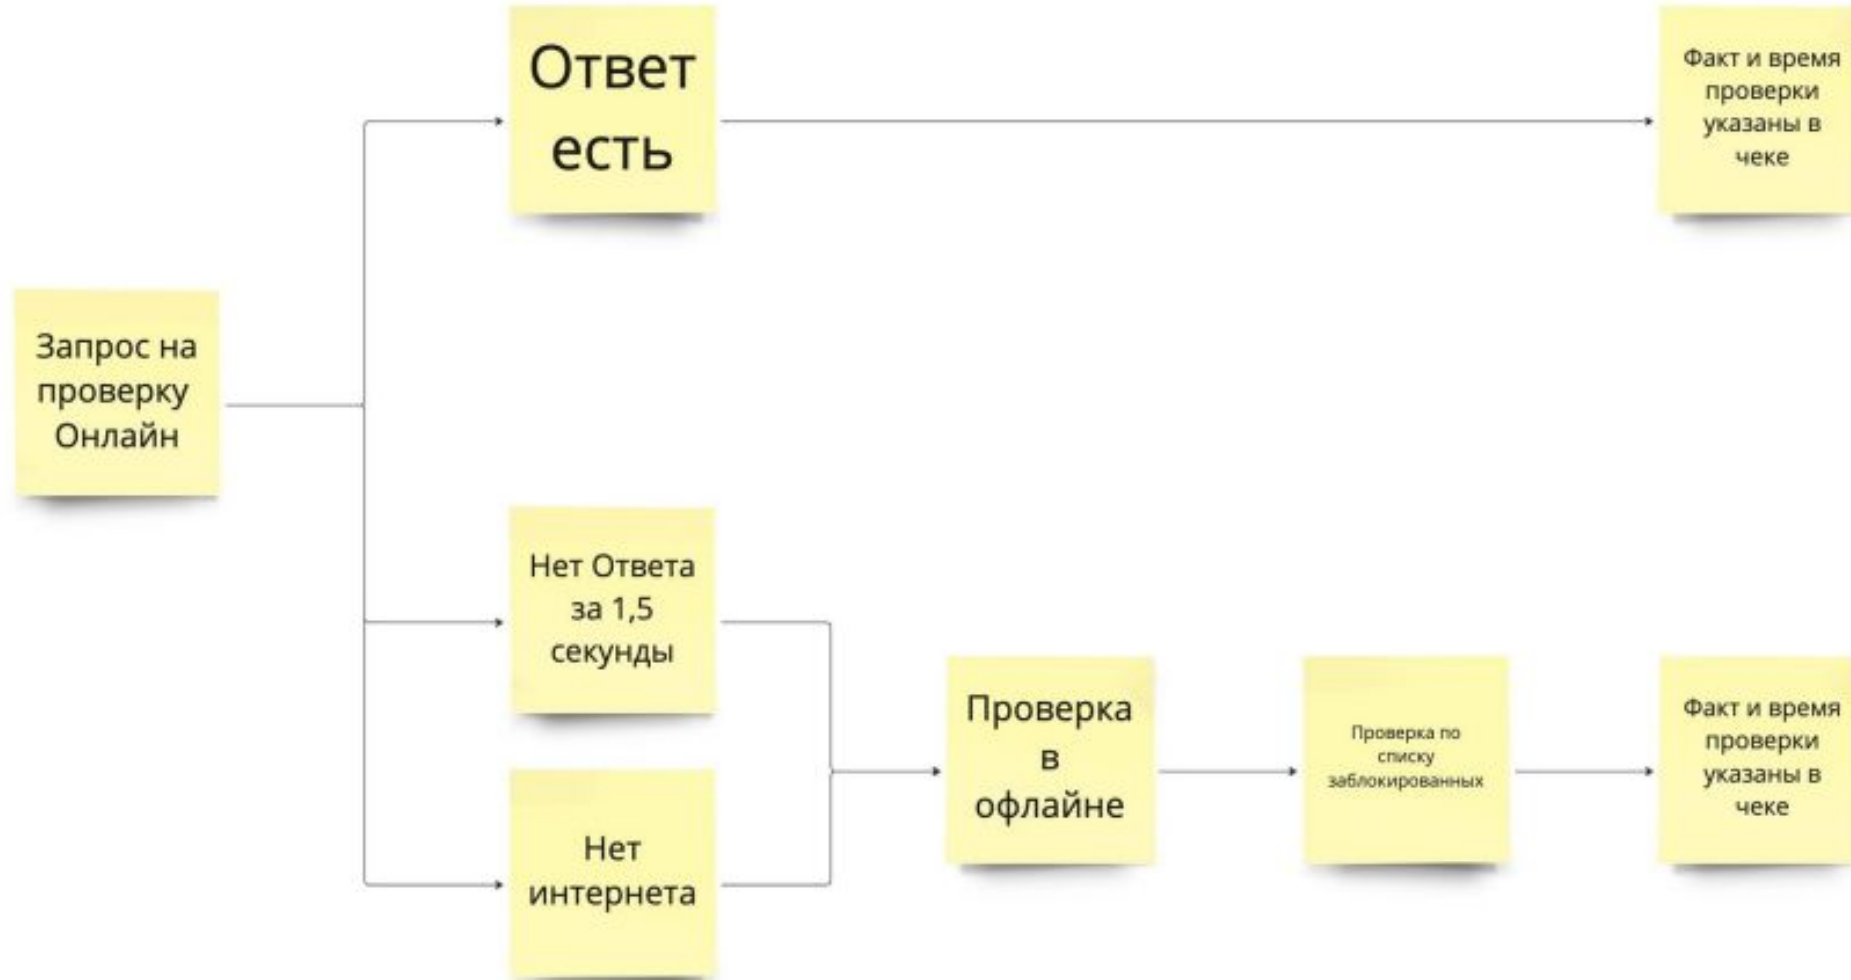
Запрос на проверку Онлайн

Ответ есть

Факт и время проверки указаны в чеке

Нет Ответа за 1,5 секунды

Нет интернета

Проверка в офлайне

Проверка по списку заблокированных

Факт и время проверки указаны в чеке